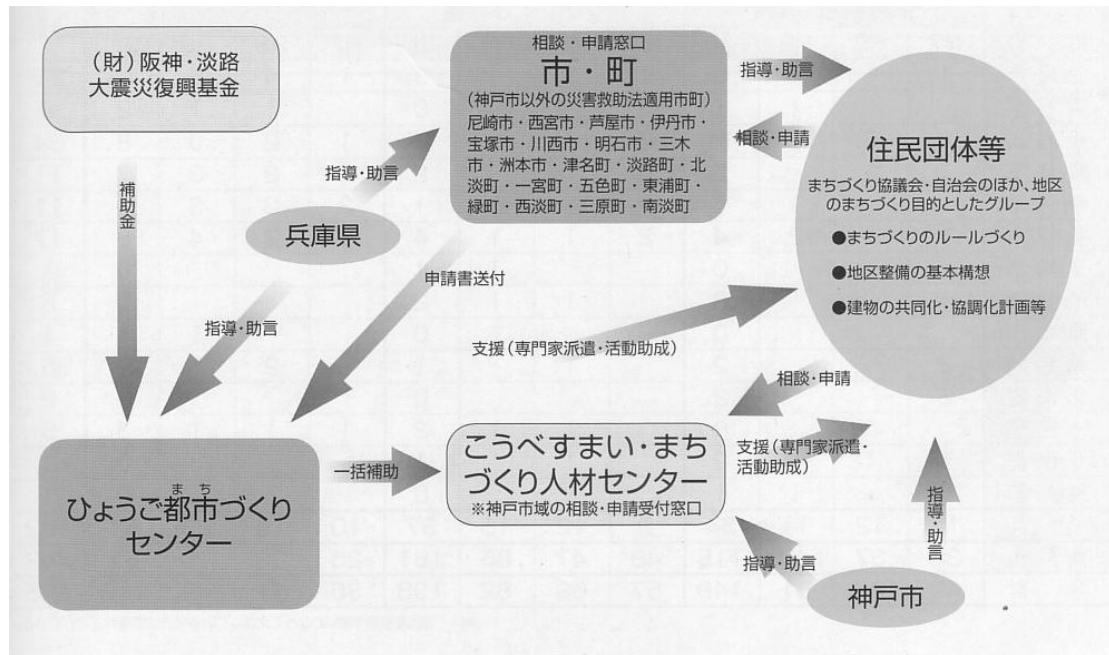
（財）阪神・淡路
大震災復興基金

相談・申請窓口
市・町
（神戸市以外の災害救助法適用市町）
尼崎市・西宮市・芦屋市・伊丹市・宝塚市・川西市・明石市・三木市・洲本市・津名町・淡路町・北淡町・一宮町・五色町・東浦町・緑町・西淡町・三原町・南淡町

指導・助言

相談・申請

住民団体等
まちづくり協議会・自治会のほか、地区のまちづくり目的としたグループ
●まちづくりのルールづくり
●地区整備の基本構想
●建物の共同化・協調化計画等

補助金

指導・助言

兵庫県

申請書送付

指導・助言

支援（専門家派遣・活動助成）

相談・申請

ひょうご都市（まち）づくりセンター

一括補助

こうべすまい・まちづくり人材センター
※神戸市域の相談・申請受付窓口

支援（専門家派遣・活動助成）

指導・助言

指導・助言

神戸市